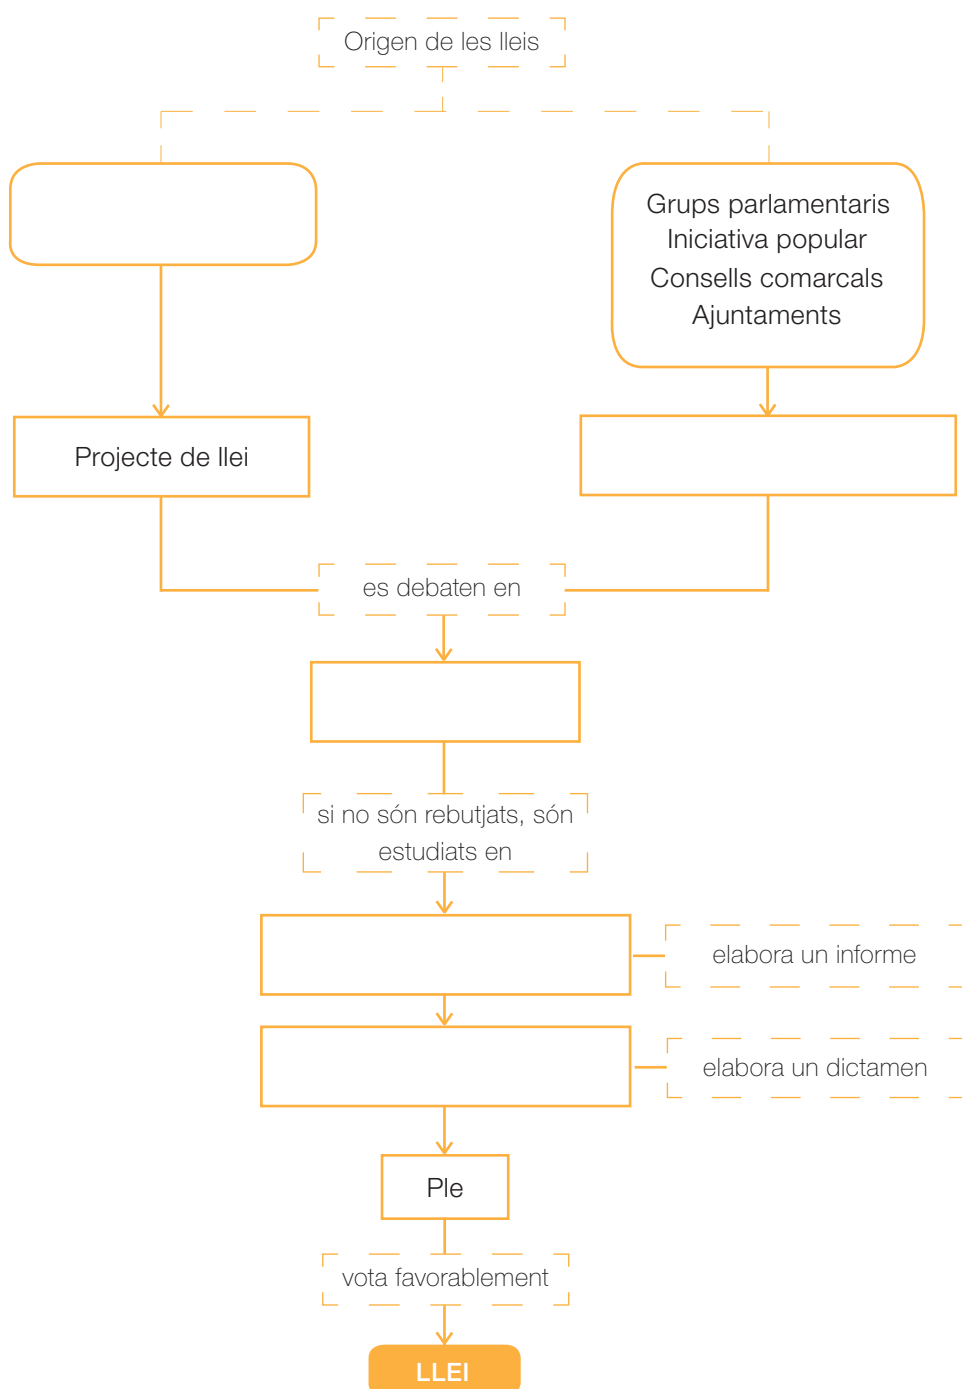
Origen de les lleis

Grups parlamentaris
Iniciativa popular
Consells comarcals
Ajuntaments

Projecte de llei

es debaten en

si no són rebutjats, són estudiats en

elabora un informe

elabora un dictamen

Ple

vota favorablement

LLEI